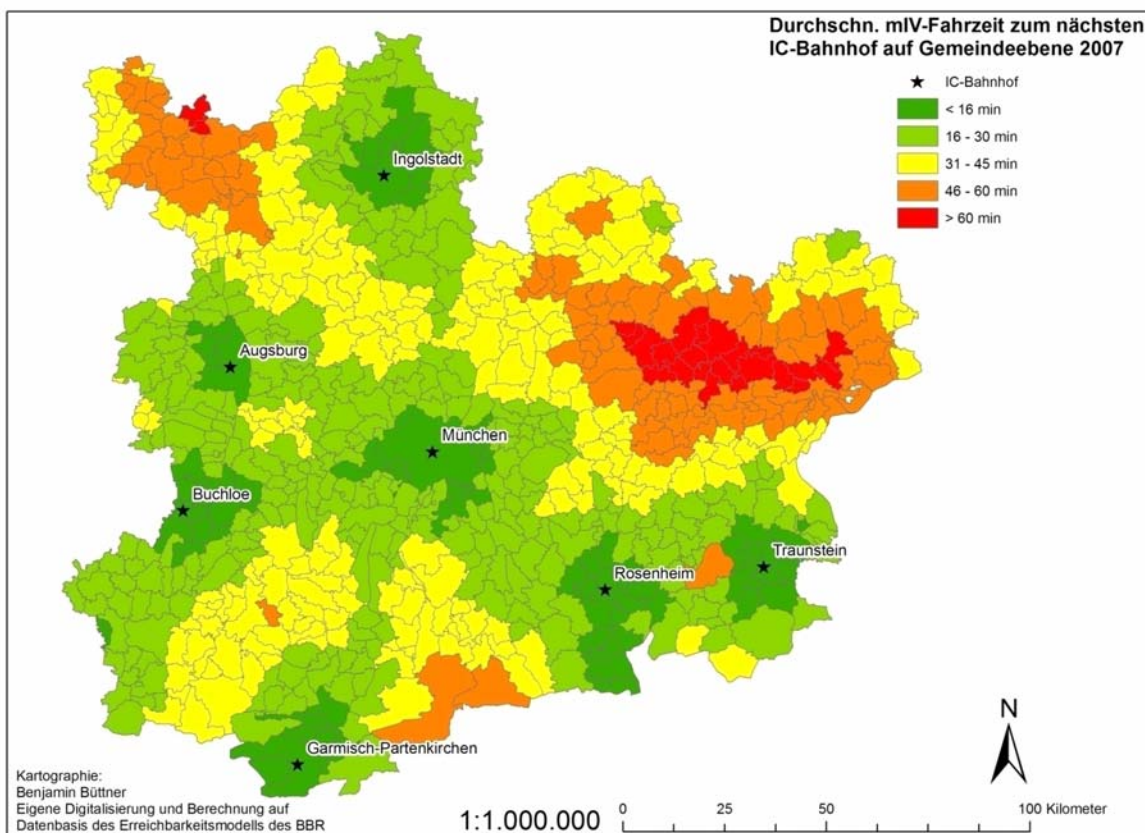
Durchschn. mIV-Fahrzeit zum nächsten IC-Bahnhof auf Gemeindeebene 2007

★ IC-Bahnhof
< 16 min
16 - 30 min
31 - 45 min
46 - 60 min
> 60 min

Ingolstadt
Augsburg
München
Buchloe
Rosenheim
Traunstein
Garmisch-Partenkirchen

N

Kartographie:
Benjamin Büttner
Eigene Digitalisierung und Berechnung auf Datenbasis des Erreichbarkeitsmodells des BBR

1:1.000.000

0 25 50 100 Kilometer